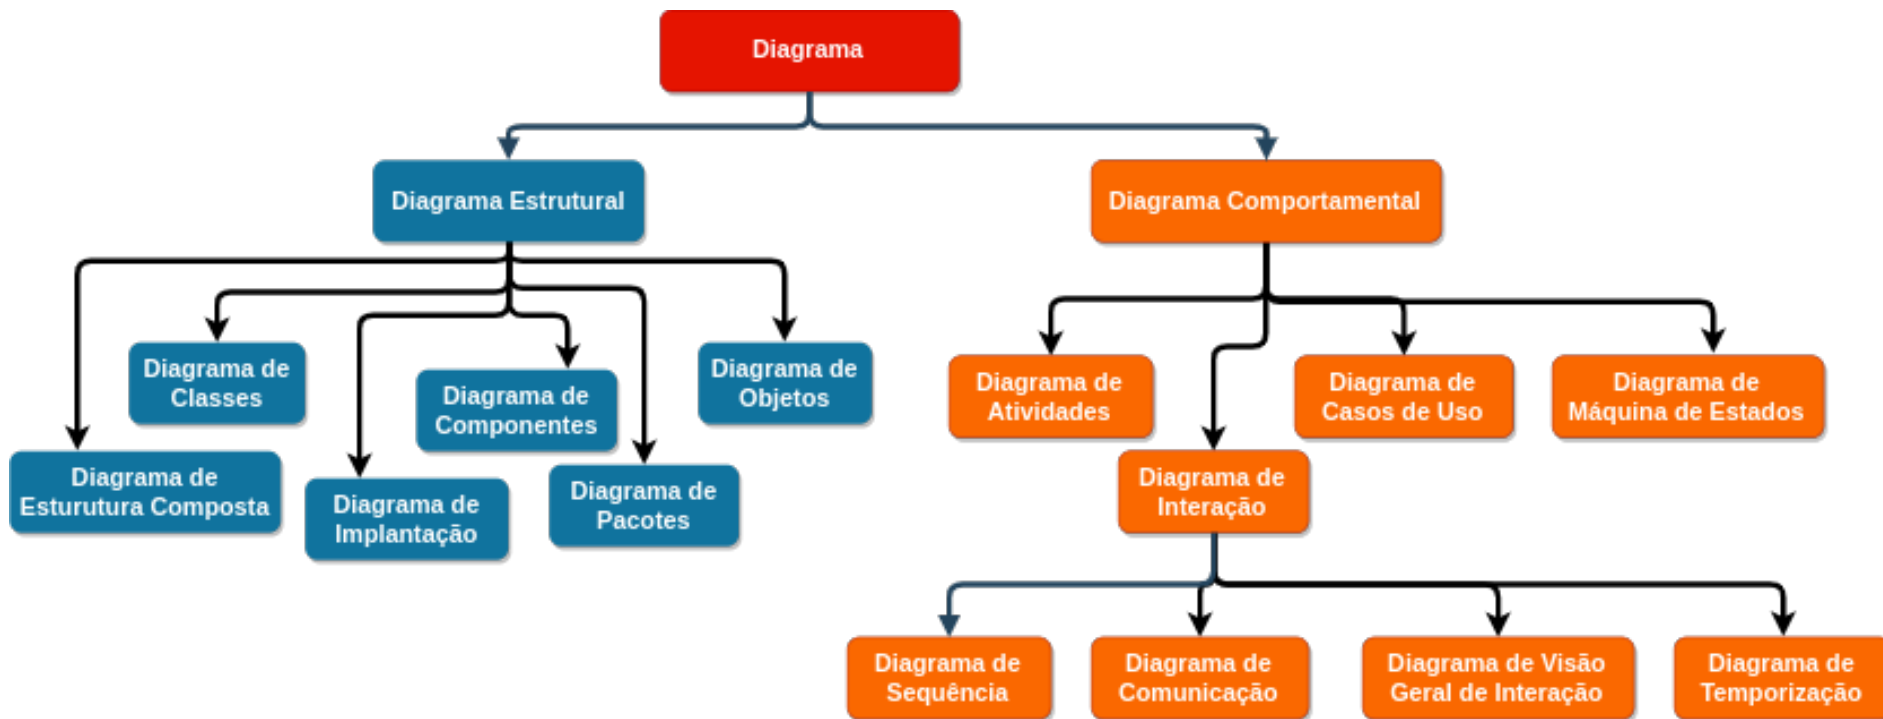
Diagrama

Diagrama Estrutural

Diagrama Comportamental

Diagrama de Classes

Diagrama de Componentes

Diagrama de Objetos

Diagrama de Esturutura Composta

Diagrama de Implantação

Diagrama de Pacotes

Diagrama de Atividades

Diagrama de Casos de Uso

Diagrama de Máquina de Estados

Diagrama de Interação

Diagrama de Sequência

Diagrama de Comunicação

Diagrama de Visão Geral de Interação

Diagrama de Temporização